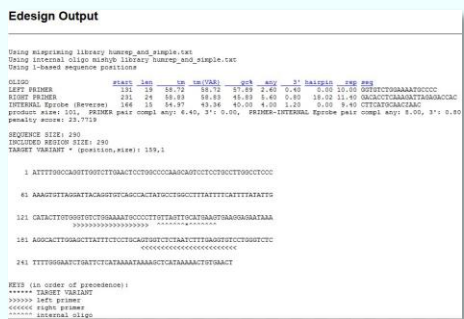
Edesign Output

Using mispriming library humrep_and_simple.txt
Using internal oligo mishyb library humrep_and_simple.txt
Using 1-based sequence positions

| OLIGO | start | len | tm | tm(VAR) | gc% | any | 3' | hairpin | rep | seq |
|---|---|---|---|---|---|---|---|---|---|---|
| LEFT PRIMER | 131 | 19 | 58.72 | 58.72 | 57.89 | 2.60 | 0.60 | 0.00 | 10.00 | GGTGTCTGGAAAATGCCCC |
| RIGHT PRIMER | 231 | 24 | 58.83 | 58.83 | 45.83 | 3.60 | 0.80 | 18.02 | 11.40 | GACACCTCAAAGATTAGAGACCAC |
| INTERNAL Eprobe (Reverse) | 168 | 15 | 34.97 | 43.36 | 40.00 | 4.00 | 1.20 | 0.00 | 9.60 | CTTCATGCAACTAAC |

product size: 101, PRIMER pair compl any: 6.40, 3': 0.00, PRIMER-INTERNAL Eprobe pair compl any: 8.00, 3': 0.80
penalty score: 23.7718

SEQUENCE SIZE: 290
INCLUDED REGION SIZE: 290
TARGET VARIANT = (position,size): 159,1

1 ATTTTGGCCAGGTTGGTCTTGAACTCCTGGCCCAAGCAGTCCTCCTGCCTTGGCCTCCC

61 AAAGTGTTAGGATTACAGGTGTCAGCCACTATGCCTGGCCTTTATTTTCATTTTATATTG

121 CATACTTGTGGGTGTCTGGAAAATGCCCCTTGTTAGTTGCATGAAGTGAAGGAGAATAAA
>>>>>>>>>>>>>>>>>>> ******<<<<<<<<<<

181 AGGCACTTGGAGCTTATTTCTCCTGCAGTGGTCTCTAATCTTTGAGGTGTCCTGGGTCTC
<<<<<<<<<<<<<<<<<<<<<<<<

241 TTTTGGGAATCTGATTCTCATAAAATAAAAGTCATAAAAACTGTGAACT

KEYS (in order of precedence):
****** TARGET VARIANT
>>>>>> left primer
<<<<<< right primer
^^^^^^ internal oligo